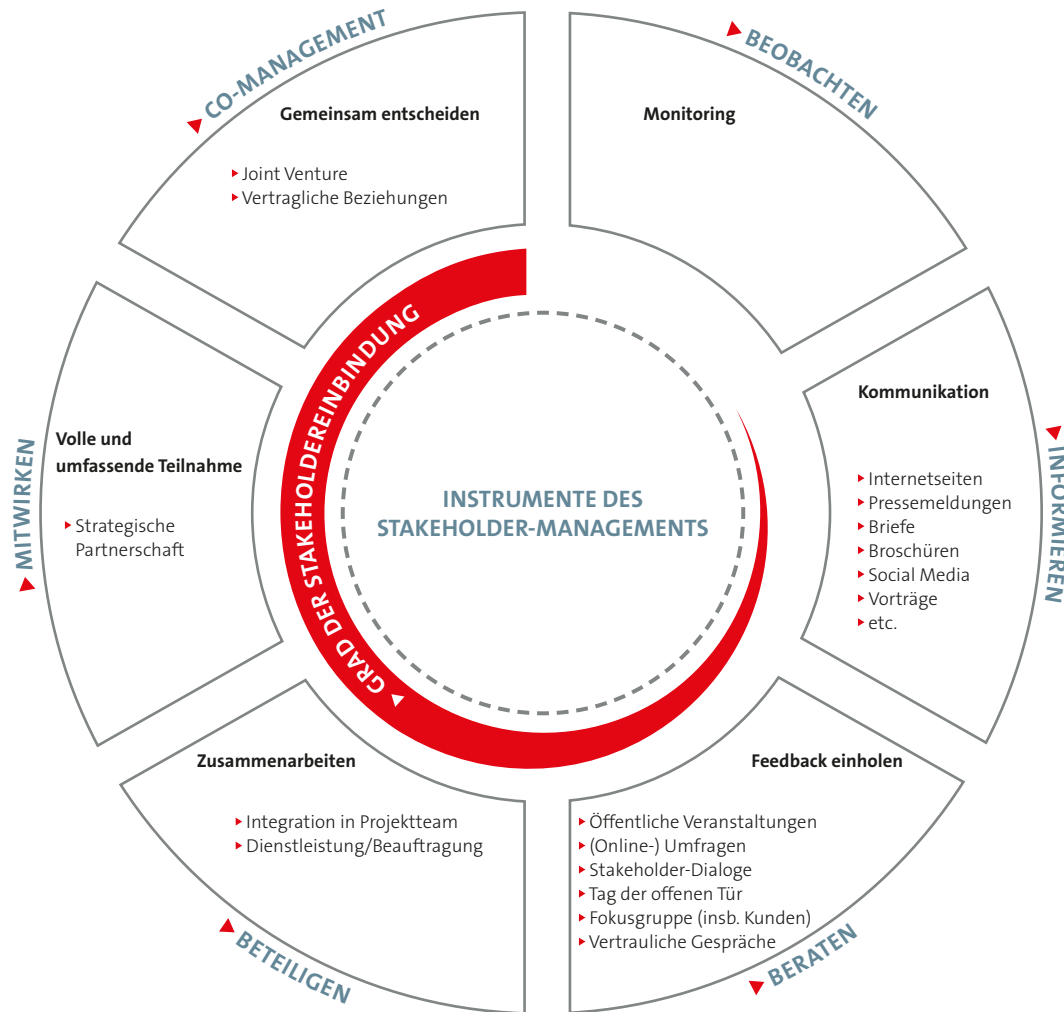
CO-MANAGEMENT

Gemeinsam entscheiden

Joint Venture
Vertragliche Beziehungen

BEOBACHTEN

Monitoring

INFORMIEREN

Kommunikation

Internetseiten
Pressemeldungen
Briefe
Broschüren
Social Media
Vorträge
etc.

MITWIRKEN

Volle und umfassende Teilnahme

Strategische Partnerschaft

GRAD DER STAKEHOLDEREINBINDUNG

INSTRUMENTE DES STAKEHOLDER-MANAGEMENTS

Zusammenarbeiten

Integration in Projektteam
Dienstleistung/Beauftragung

BETEILIGEN

Feedback einholen

Öffentliche Veranstaltungen
(Online-) Umfragen
Stakeholder-Dialoge
Tag der offenen Tür
Fokusgruppe (insb. Kunden)
Vertrauliche Gespräche

BERATEN